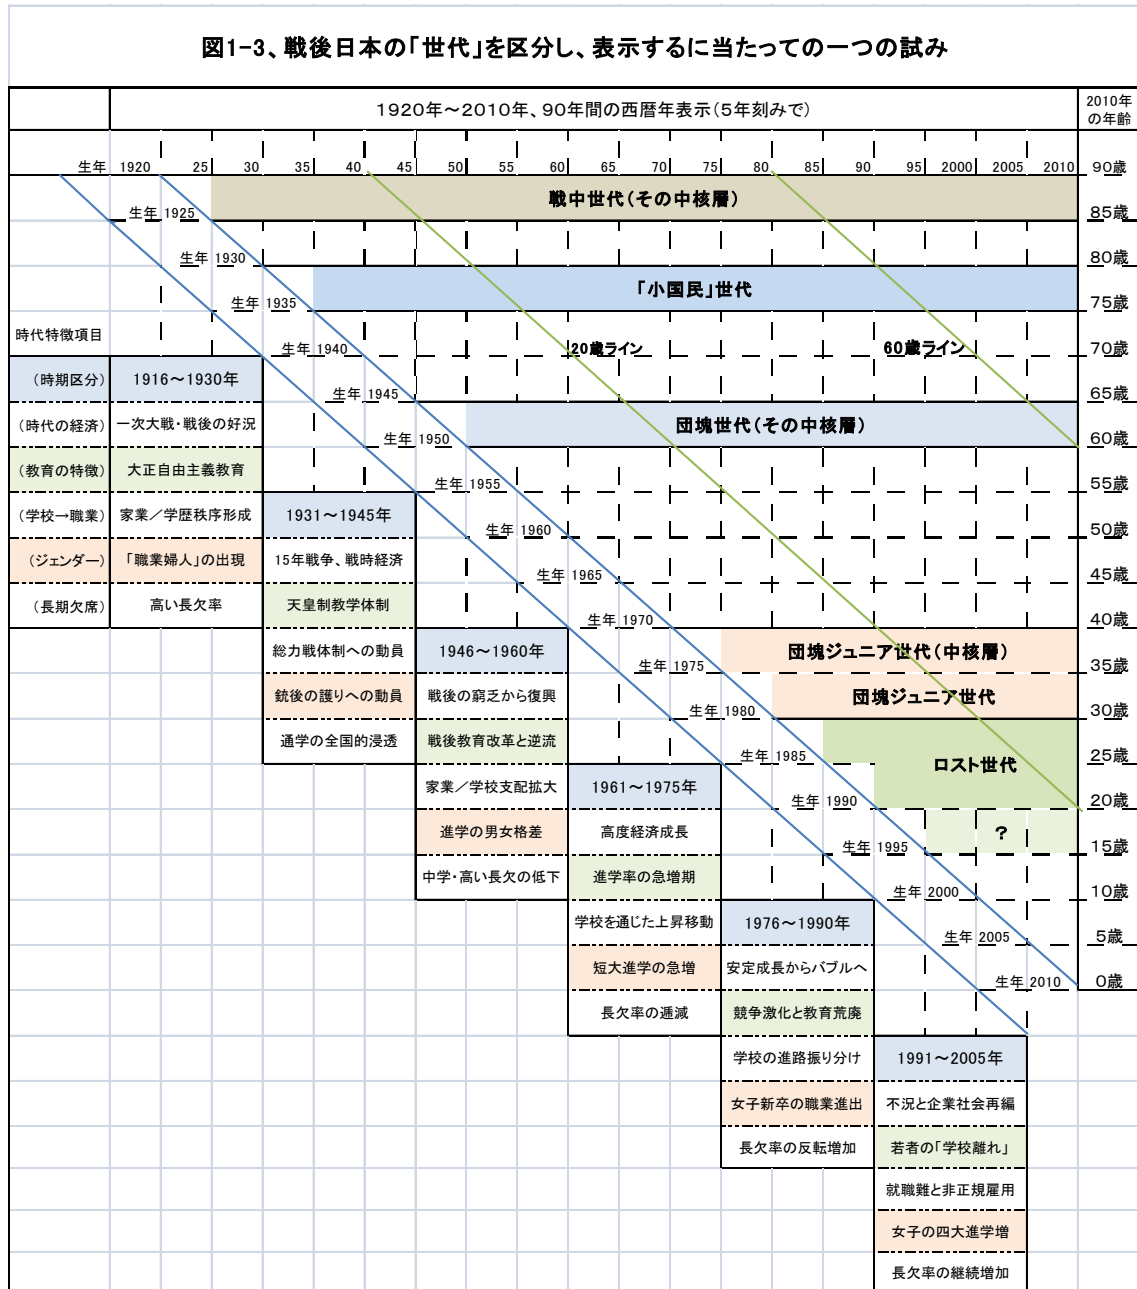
図1-3、戦後日本の「世代」を区分し、表示するに当たっての一つの試み

1920年～2010年、90年間の西暦年表示（5年刻みで）

2010年の年齢

生年 1920 25 30 35 40 45 50 55 60 65 70 75 80 85 90 95 2000 2005 2010 90歳

戦中世代（その中核層）

生年 1925 85歳

生年 1930 80歳

「小国民」世代

生年 1935 75歳

時代特徴項目

生年 1940 20歳ライン 60歳ライン 70歳

生年 1945 65歳

団塊世代（その中核層）

生年 1950 60歳

生年 1955 55歳

生年 1960 50歳

生年 1965 45歳

生年 1970 40歳

団塊ジュニア世代（中核層）

生年 1975 35歳

団塊ジュニア世代

生年 1980 30歳

ロスト世代

生年 1985 25歳

生年 1990 20歳

？

生年 1995 15歳

生年 2000 10歳

生年 2005 5歳

生年 2010 0歳

| 項目 | | | | | | |
|---|---|---|---|---|---|---|
| （時期区分） | 1916～1930年 | 1931～1945年 | 1946～1960年 | 1961～1975年 | 1976～1990年 | 1991～2005年 |
| （時代の経済） | 一次大戦・戦後の好況 | 15年戦争、戦時経済 | 戦後の窮乏から復興 | 高度経済成長 | 安定成長からバブルへ | 不況と企業社会再編 |
| （教育の特徴） | 大正自由主義教育 | 天皇制教学体制 | 戦後教育改革と逆流 | 進学率の急増期 | 競争激化と教育荒廃 | 若者の「学校離れ」 |
| （学校→職業） | 家業／学歴秩序形成 | 総力戦体制への動員 | 家業／学校支配拡大 | 学校を通じた上昇移動 | 学校の進路振り分け | 就職難と非正規雇用 |
| （ジェンダー） | 「職業婦人」の出現 | 銃後の護りへの動員 | 進学の男女格差 | 短大進学の急増 | 女子新卒の職業進出 | 女子の四大進学増 |
| （長期欠席） | 高い長欠率 | 通学の全国的浸透 | 中学・高い長欠の低下 | 長欠率の逓減 | 長欠率の反転増加 | 長欠率の継続増加 |